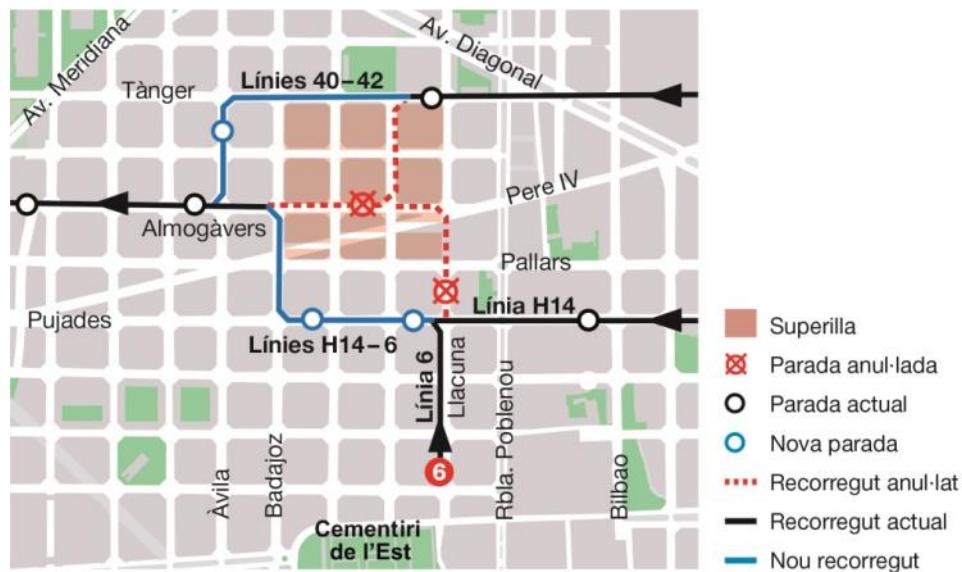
Av. Meridiana
Av. Diagonal
Tànger
Línies 40 – 42
Pere IV
Almogàvers
Pallars
Línia H14
Pujades
Línies H14 – 6
Llacuna
Línia 6
Rbla. Poblenou
Àvila
Badajoz
Bilbao
6
Cementiri de l'Est

Superilla
Parada anul·lada
Parada actual
Nova parada
Recorregut anul·lat
Recorregut actual
Nou recorregut